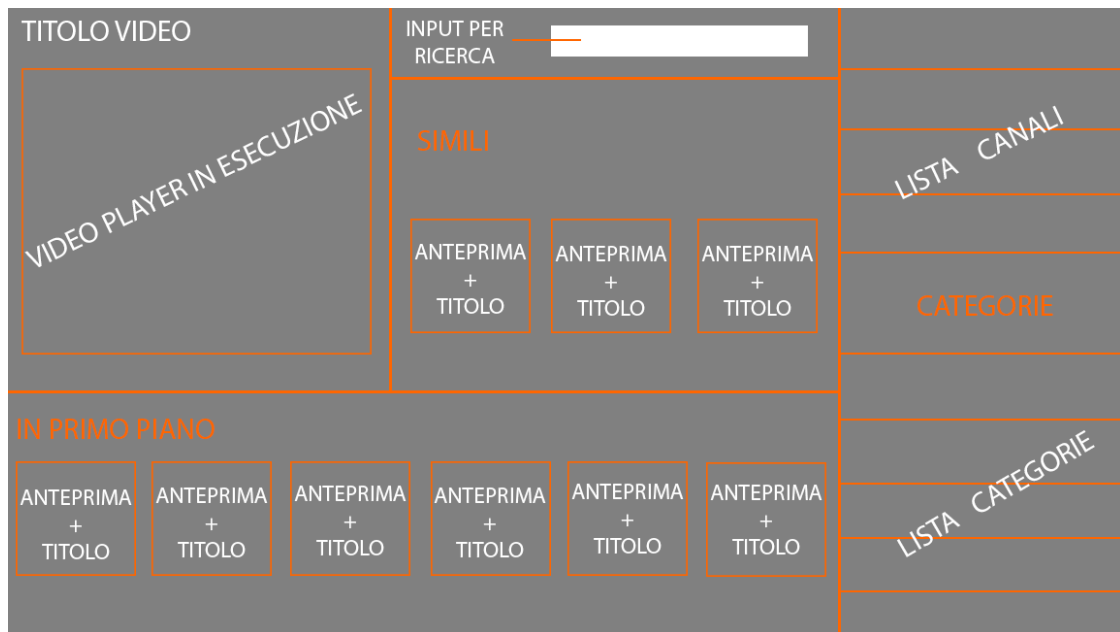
TITOLO VIDEO

VIDEO PLAYER IN ESECUZIONE

INPUT PER RICERCA

SIMILI

ANTEPRIMA + TITOLO

ANTEPRIMA + TITOLO

ANTEPRIMA + TITOLO

LISTA CANALI

CATEGORIE

LISTA CATEGORIE

IN PRIMO PIANO

ANTEPRIMA + TITOLO

ANTEPRIMA + TITOLO

ANTEPRIMA + TITOLO

ANTEPRIMA + TITOLO

ANTEPRIMA + TITOLO

ANTEPRIMA + TITOLO